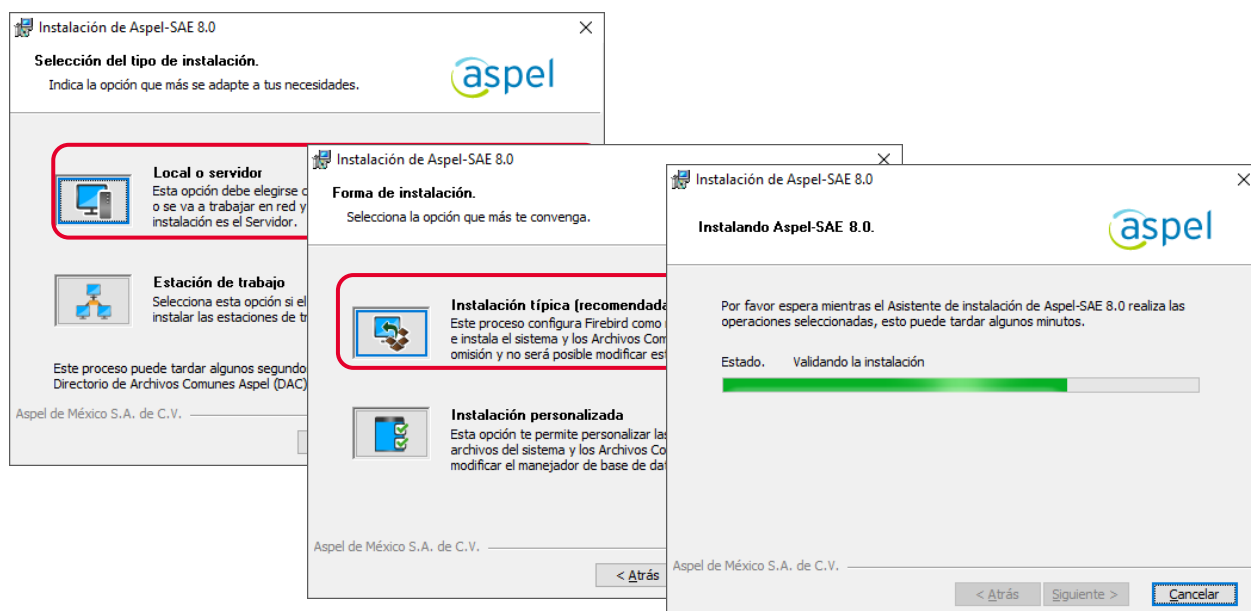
Instalación de Aspel-SAE 8.0

Selección del tipo de instalación.

Indica la opción que más se adapte a tus necesidades.

aspel

Local o servidor

Esta opción debe elegirse c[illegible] o se va a trabajar en red y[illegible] instalación es el Servidor.

Estación de trabajo

Selecciona esta opción si el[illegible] instalar las estaciones de tr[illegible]

Este proceso puede tardar algunos segundo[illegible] Directorio de Archivos Comunes Aspel (DAC)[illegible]

Aspel de México S.A. de C.V.

Instalación de Aspel-SAE 8.0

Forma de instalación.

Selecciona la opción que más te convenga.

Instalación típica (recomendada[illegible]

Este proceso configura Firebird como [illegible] e instala el sistema y los Archivos Com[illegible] omisión y no será posible modificar es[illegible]

Instalación personalizada

Esta opción te permite personalizar las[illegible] archivos del sistema y los Archivos Co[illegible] modificar el manejador de base de da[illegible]

Aspel de México S.A. de C.V.

< Atrás

Instalación de Aspel-SAE 8.0

Instalando Aspel-SAE 8.0.

aspel

Por favor espera mientras el Asistente de instalación de Aspel-SAE 8.0 realiza las operaciones seleccionadas, esto puede tardar algunos minutos.

Estado. Validando la instalación

Aspel de México S.A. de C.V.

< Atrás

Siguiente >

Cancelar